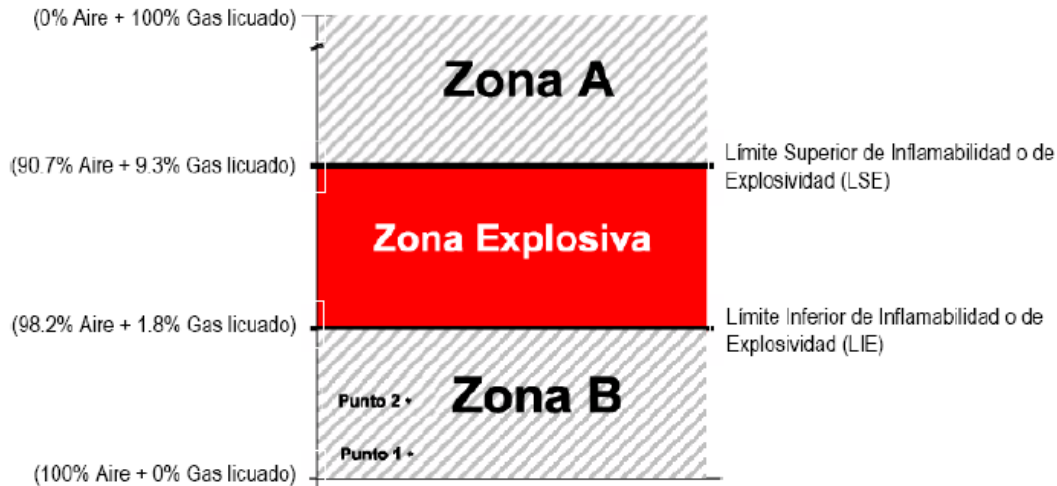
(0% Aire + 100% Gas licuado)

Zona A

(90.7% Aire + 9.3% Gas licuado)

Límite Superior de Inflamabilidad o de Explosividad (LSE)

Zona Explosiva

(98.2% Aire + 1.8% Gas licuado)

Límite Inferior de Inflamabilidad o de Explosividad (LIE)

Punto 2 •

Zona B

Punto 1 •

(100% Aire + 0% Gas licuado)